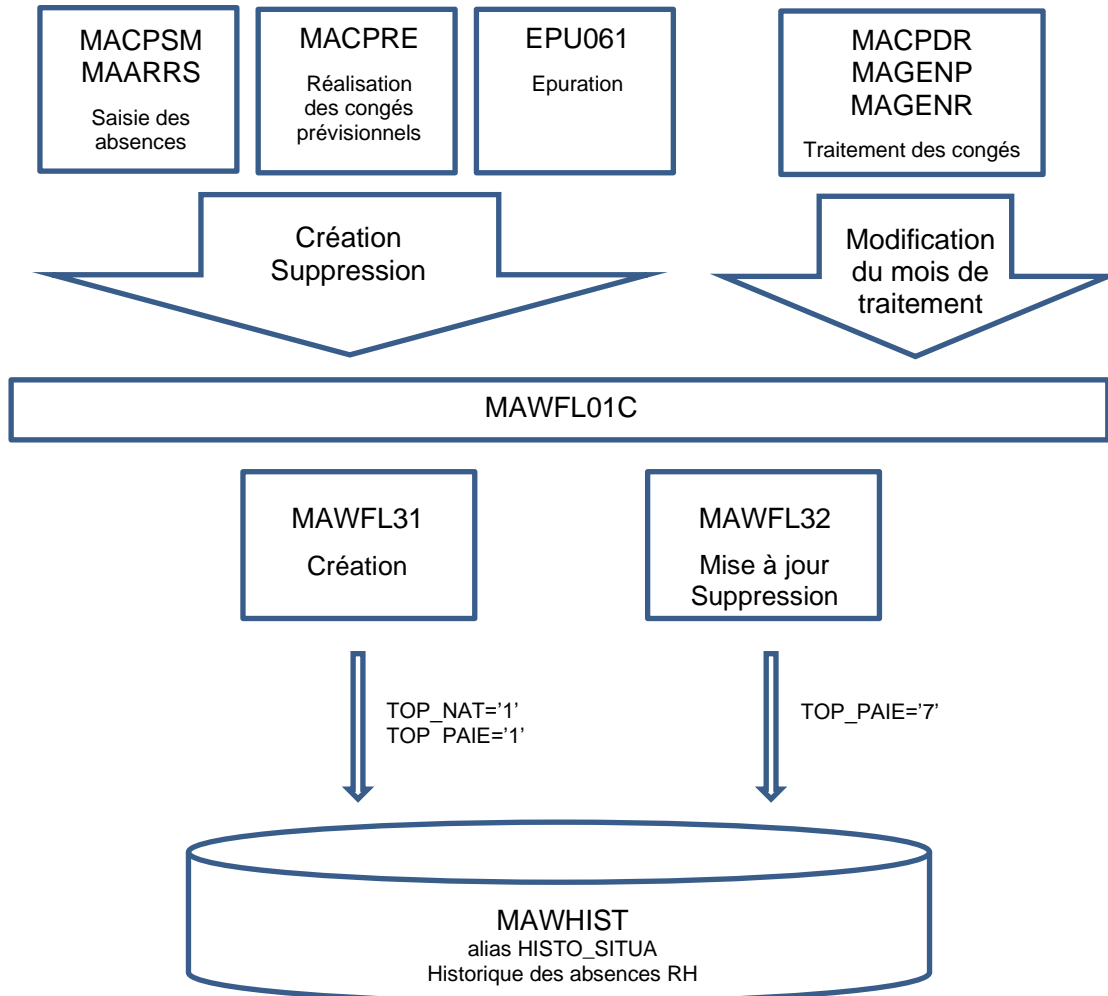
MACPSM
MAARRS
Saisie des absences

MACPRE
Réalisation des congés prévisionnels

EPU061
Epuration

MACPDR
MAGENP
MAGENR
Traitement des congés

Création
Suppression

Modification du mois de traitement

MAWFL01C

MAWFL31
Création

MAWFL32
Mise à jour
Suppression

TOP_NAT='1'
TOP_PAIE='1'

TOP_PAIE='7'

MAWHIST
alias HISTO_SITUA
Historique des absences RH